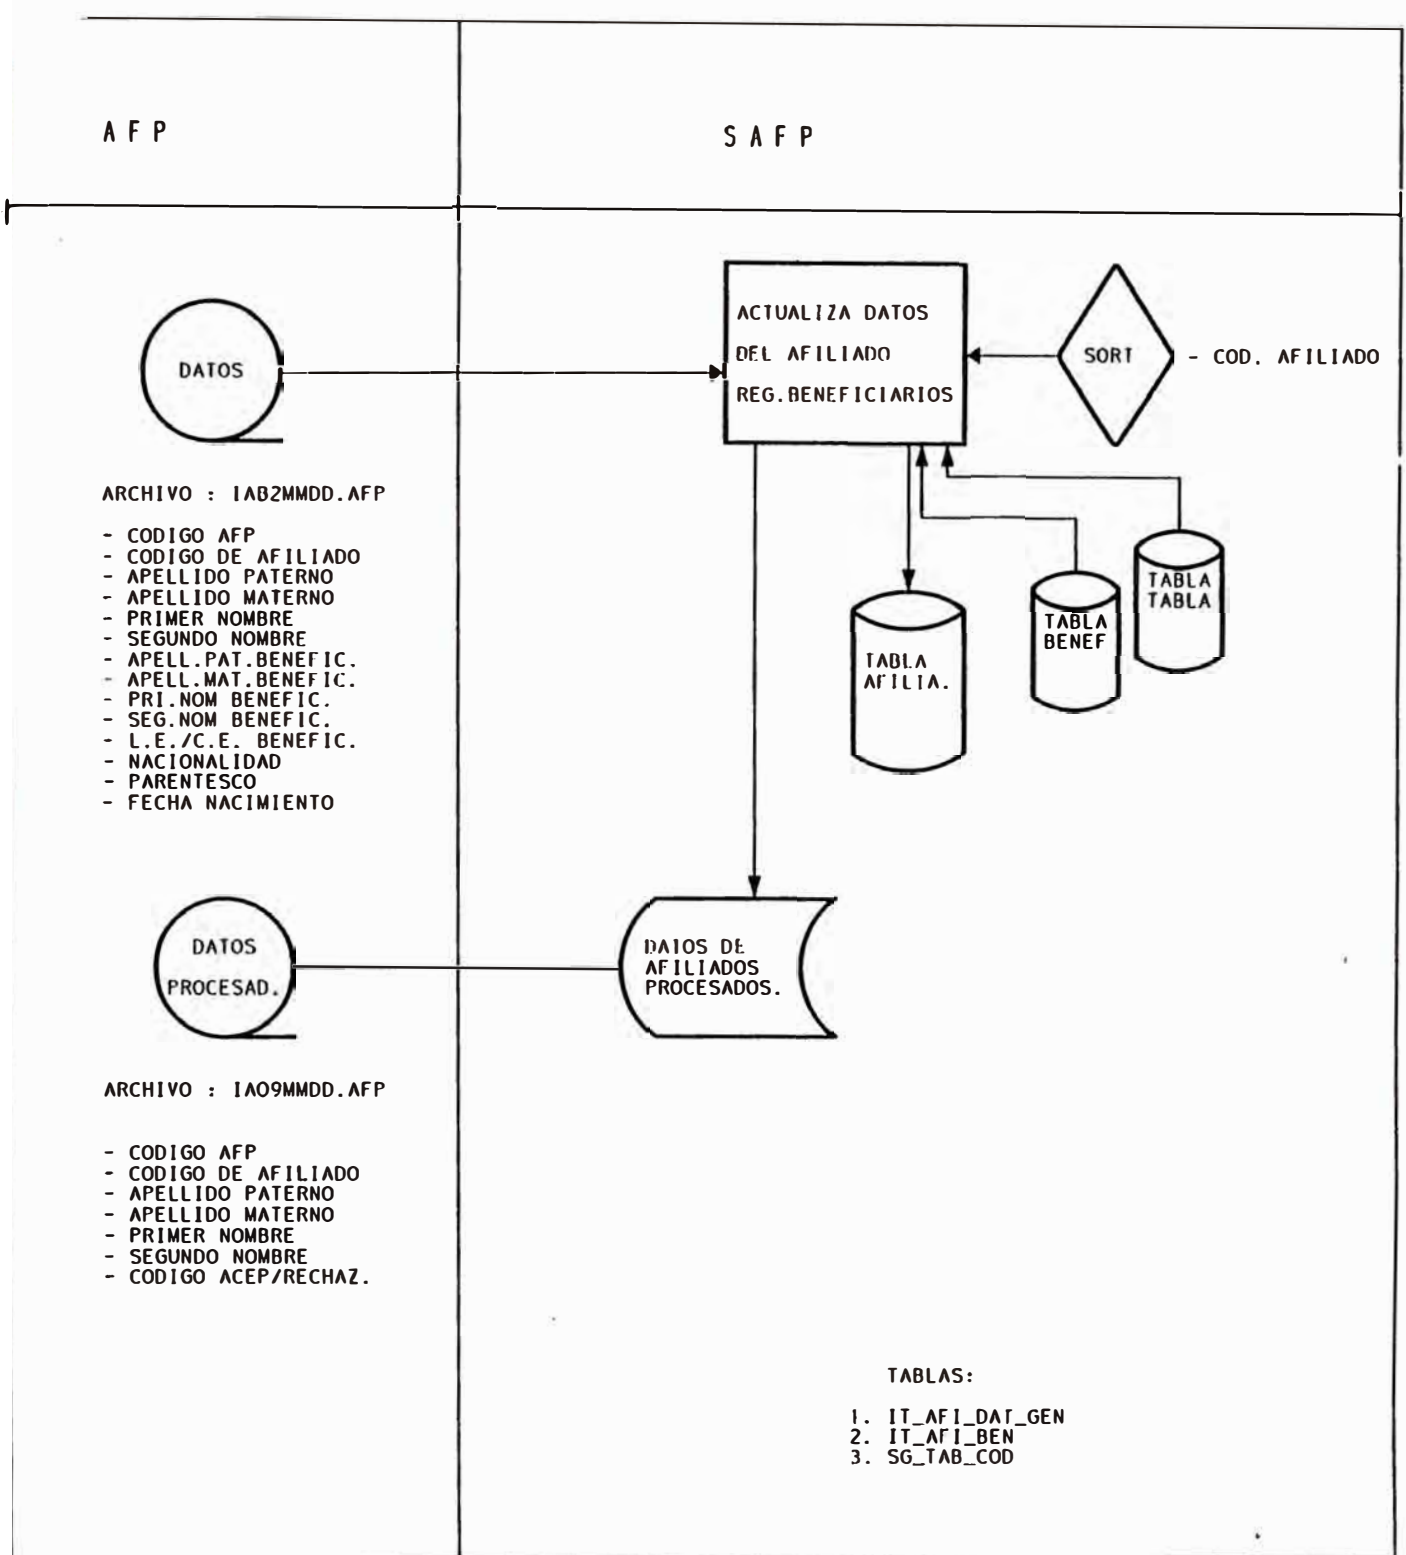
A F P

S A F P

DATOS

ACTUALIZA DATOS DEL AFILIADO REG.BENEFICIARIOS

SORT

- COD. AFILIADO

ARCHIVO : IAB2MMDD.AFP

- CODIGO AFP
- CODIGO DE AFILIADO
- APELLIDO PATERNO
- APELLIDO MATERNO
- PRIMER NOMBRE
- SEGUNDO NOMBRE
- APELL.PAT.BENEFIC.
- APELL.MAT.BENEFIC.
- PRI.NOM BENEFIC.
- SEG.NOM BENEFIC.
- L.E./C.E. BENEFIC.
- NACIONALIDAD
- PARENTESCO
- FECHA NACIMIENTO

TABLA AFILIA.

TABLA BENEF

TABLA TABLA

DATOS PROCESAD.

DATOS DE AFILIADOS PROCESADOS.

ARCHIVO : IA09MMDD.AFP

- CODIGO AFP
- CODIGO DE AFILIADO
- APELLIDO PATERNO
- APELLIDO MATERNO
- PRIMER NOMBRE
- SEGUNDO NOMBRE
- CODIGO ACEP/RECHAZ.

TABLAS:

1. IT_AFI_DAT_GEN
2. IT_AFI_BEN
3. SG_TAB_COD